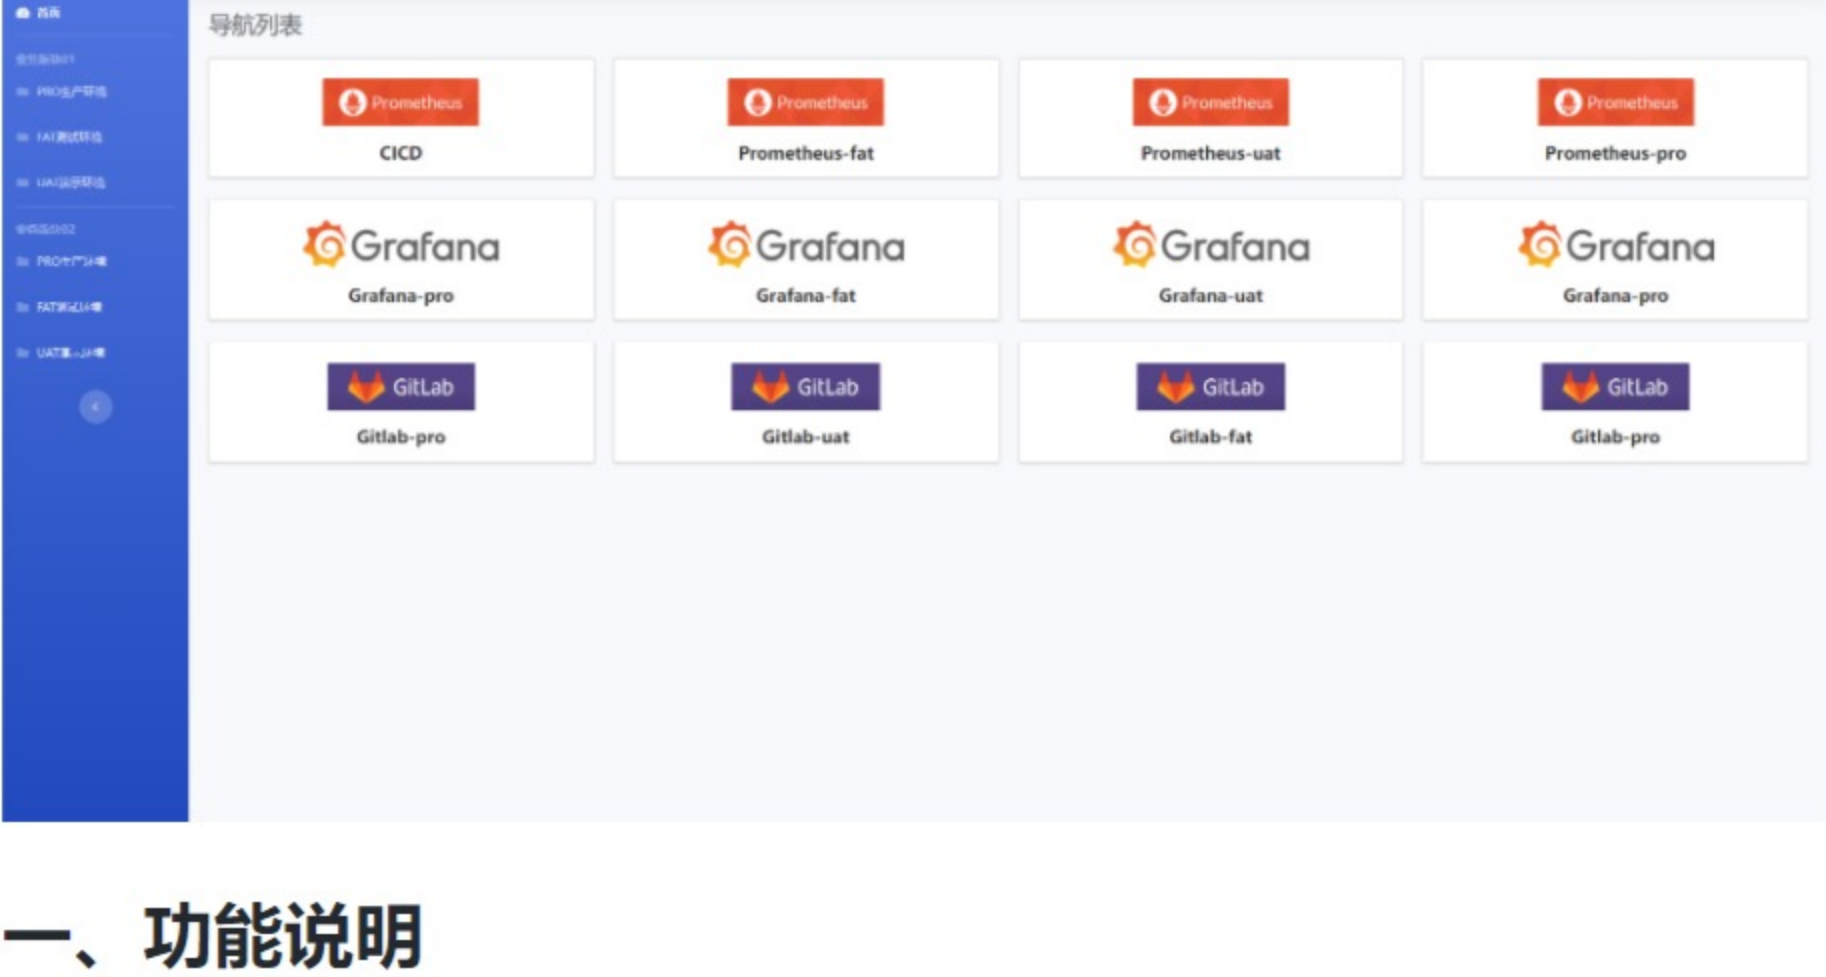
首页

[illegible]

PRO生产环境

FAT测试环境

UAT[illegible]环境

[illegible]

PRO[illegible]

FAT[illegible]

UAT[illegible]

导航列表

Prometheus
CICD

Prometheus
Prometheus-fat

Prometheus
Prometheus-uat

Prometheus
Prometheus-pro

Grafana
Grafana-pro

Grafana
Grafana-fat

Grafana
Grafana-uat

Grafana
Grafana-pro

GitLab
Gitlab-pro

GitLab
Gitlab-uat

GitLab
Gitlab-fat

GitLab
Gitlab-pro

一、功能说明